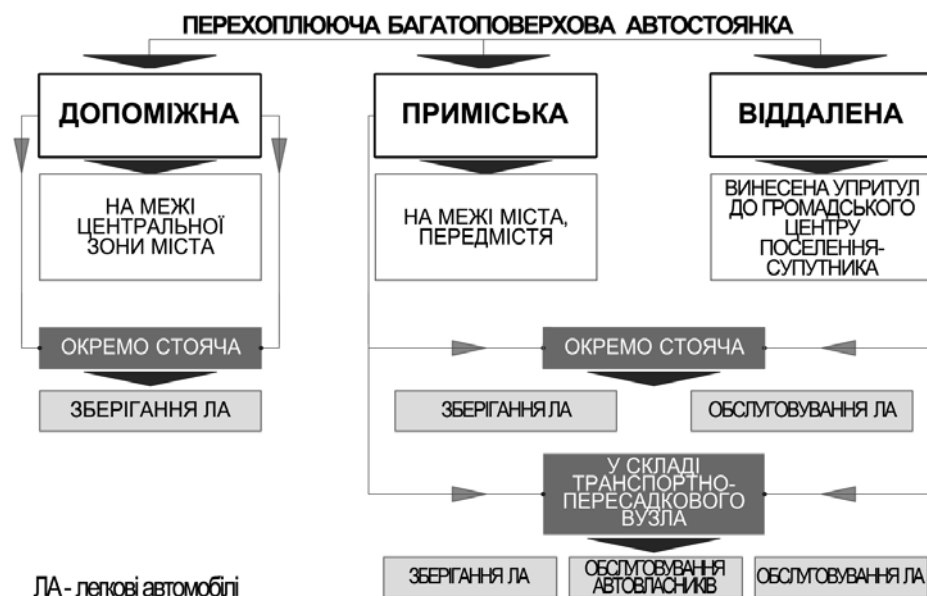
ПЕРЕХОПЛЮЮЧА БАГАТОПОВЕРХОВА АВТОСТОЯНКА

ДОПОМІЖНА

ПРИМІСЬКА

ВІДДАЛЕНА

НА МЕЖІ ЦЕНТРАЛЬНОЇ ЗОНИ МІСТА

НА МЕЖІ МІСТА, ПЕРЕДМІСТЯ

ВИНЕСЕНА УПРИТУЛ ДО ГРОМАДСЬКОГО ЦЕНТРУ ПОСЕЛЕННЯ-СУПУТНИКА

ОКРЕМО СТОЯЧА

ОКРЕМО СТОЯЧА

ЗБЕРІГАННЯ ЛА

ЗБЕРІГАННЯ ЛА

ОБСЛУГОВУВАННЯ ЛА

У СКЛАДІ ТРАНСПОРТНО-ПЕРЕСАДКОВОГО ВУЗЛА

ЗБЕРІГАННЯ ЛА

ОБСЛУГОВУВАННЯ АВТОВЛАСНИКІВ

ОБСЛУГОВУВАННЯ ЛА

ЛА - легкові автомобілі